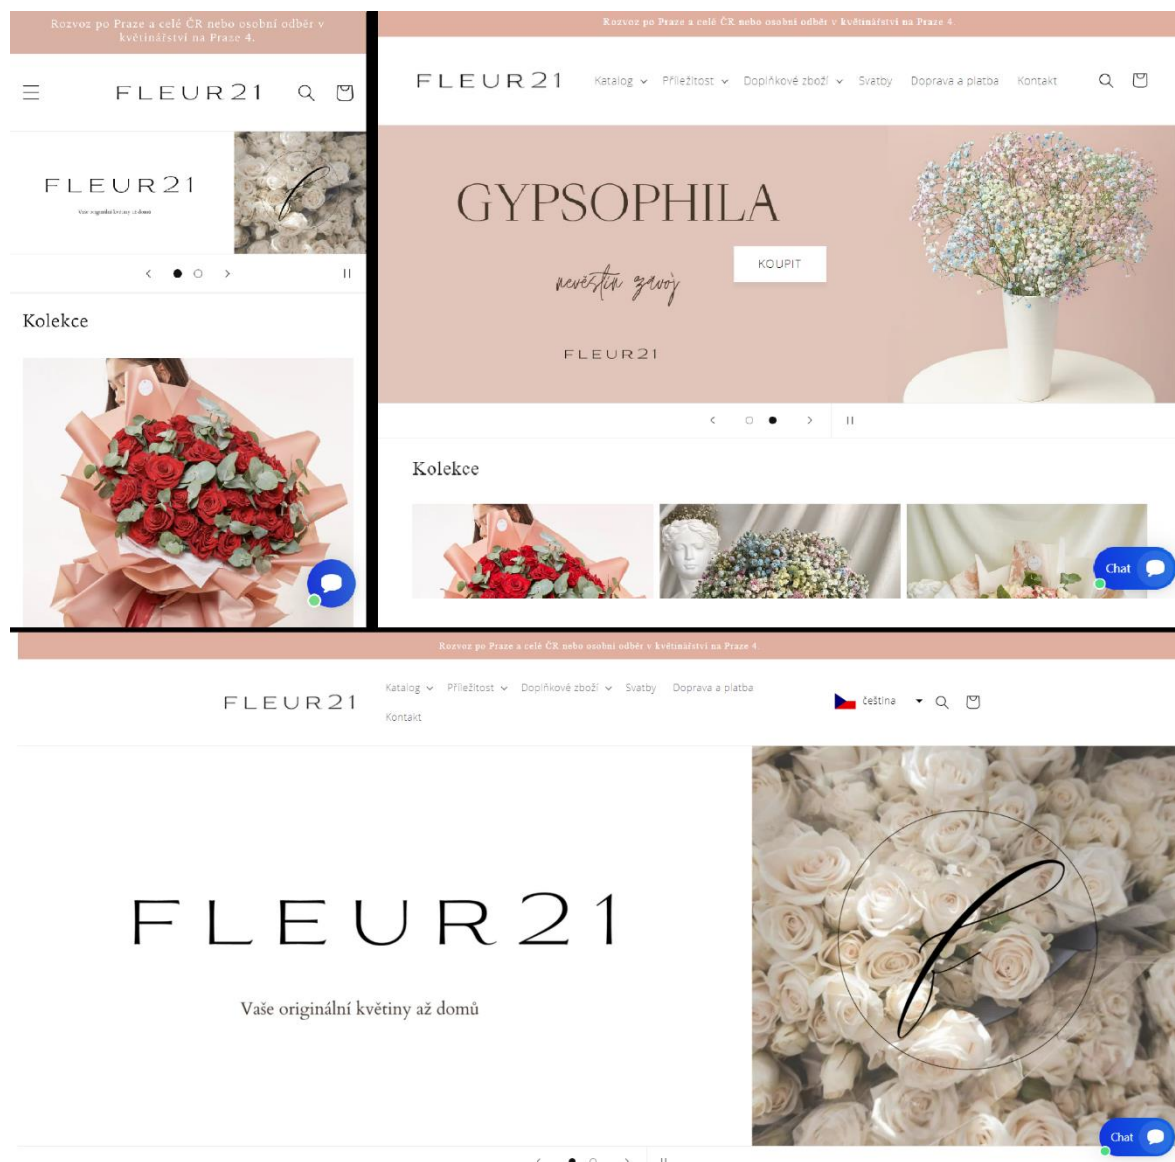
Rozvoz po Praze a celé ČR nebo osobní odběr v květinářství na Praze 4.

FLEUR21

FLEUR21

Vaše originální květiny až domů

Kolekce

Rozvoz po Praze a celé ČR nebo osobní odběr v květinářství na Praze 4.

FLEUR21 Katalog Příležitost Doplňkové zboží Svatby Doprava a platba Kontakt

GYPSOPHILA

KOUPIT

nevěstin závoj

FLEUR21

Kolekce

Chat

Rozvoz po Praze a celé ČR nebo osobní odběr v květinářství na Praze 4

FLEUR21 Katalog Příležitost Doplňkové zboží Svatby Doprava a platba Kontakt

čeština

FLEUR21

Vaše originální květiny až domů

Chat